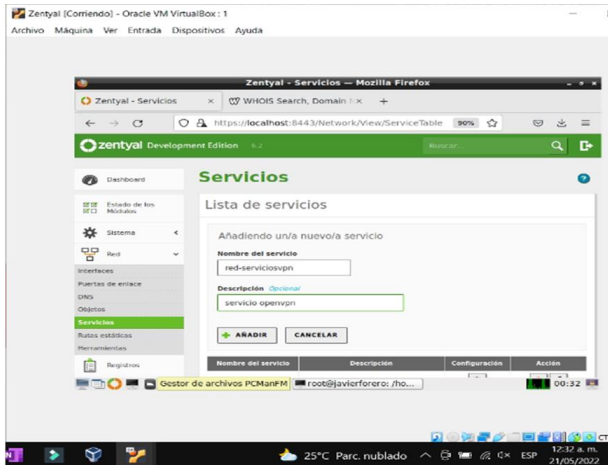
Zentyal [Corriendo] - Oracle VM VirtualBox : 1

Archivo Máquina Ver Entrada Dispositivos Ayuda

Zentyal - Servicios — Mozilla Firefox

Zentyal - Servicios × WHOIS Search, Domain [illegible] × +

https://localhost:8443/Network/View/ServiceTable 90%

zentyal Development Edition 6.2

Buscar...

Dashboard

Estado de los Módulos

Sistema

Red

Interfaces

Puertas de enlace

DNS

Objetos

Servicios

Rutas estáticas

Herramientas

Registros

Servicios

Lista de servicios

Añadiendo un/a nuevo/a servicio

Nombre del servicio

red-serviciosvpn

Descripción Opcional

servicio openvpn

+ AÑADIR CANCELAR

| Nombre del servicio | Descripción | Configuración | Acción |
|---|---|---|---|

Gestor de archivos PCManFM root@javierforero: /ho... 00:32

25°C Parc. nublado ESP 12:32 a. m. 21/05/2022